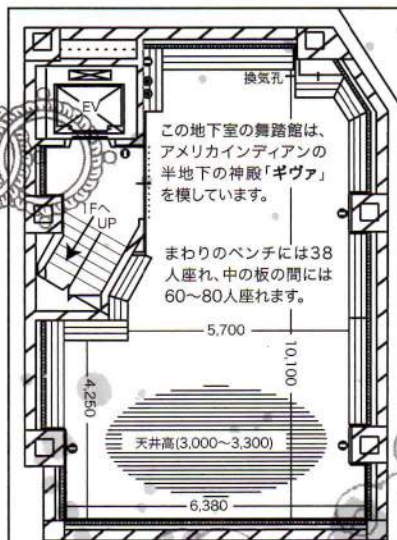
換気孔

EV

1Fへ
UP

この地下室の舞踏館は、アメリカインディアンの半地下の神殿「ギヴァ」を模しています。

まわりのベンチには38人座れ、中の板の間には60～80人座れます。

5,700

10,100

4,250

天井高(3,000～3,300)

6,380